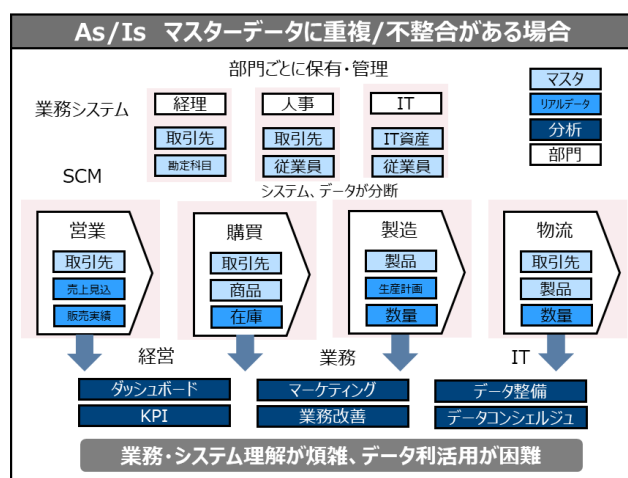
As/Is マスターデータに重複/不整合がある場合

部門ごとに保有・管理

業務システム

経理
取引先
勘定科目

人事
取引先
従業員

IT
IT資産
従業員

マスタ
リアルデータ
分析
部門

SCM

システム、データが分断

営業
取引先
売上見込
販売実績

購買
取引先
商品
在庫

製造
製品
生産計画
数量

物流
取引先
製品
数量

経営
ダッシュボード
KPI

業務
マーケティング
業務改善

IT
データ整備
データコンシェルジュ

業務・システム理解が煩雑、データ利活用が困難